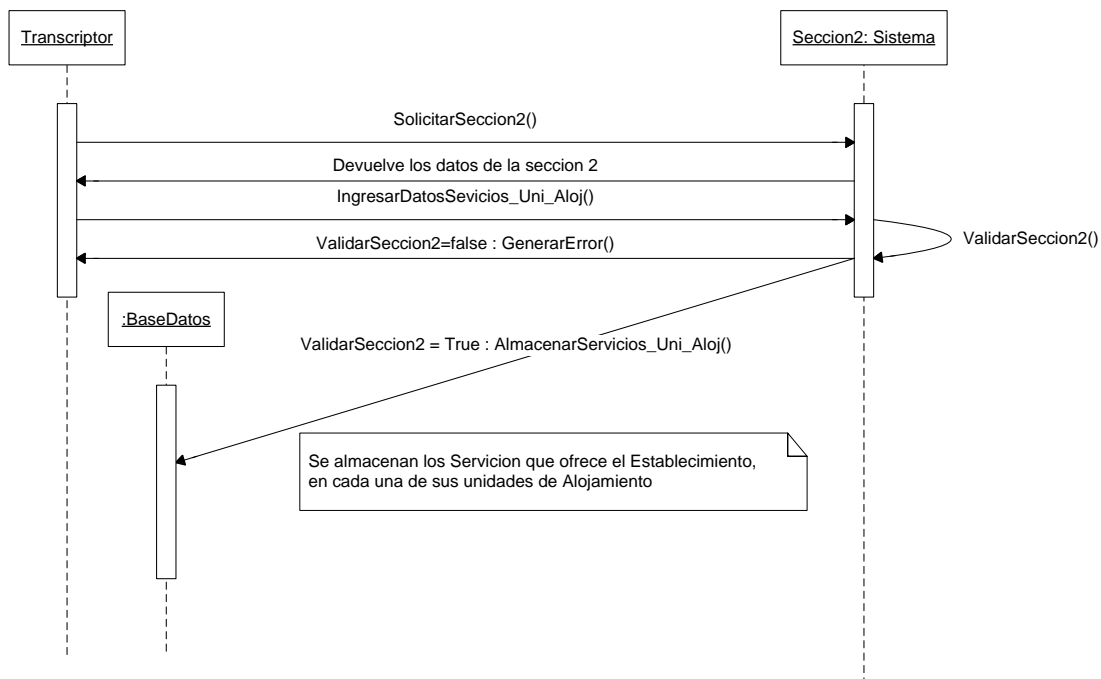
Transcriptor

Seccion2: Sistema

SolicitarSeccion2()

Devuelve los datos de la seccion 2

IngresarDatosSevicios_Uni_Aloj()

ValidarSeccion2=false : GenerarError()

ValidarSeccion2()

:BaseDatos

ValidarSeccion2 = True : AlmacenarServicios_Uni_Aloj()

Se almacenan los Servicion que ofrece el Establecimiento, en cada una de sus unidades de Alojamiento